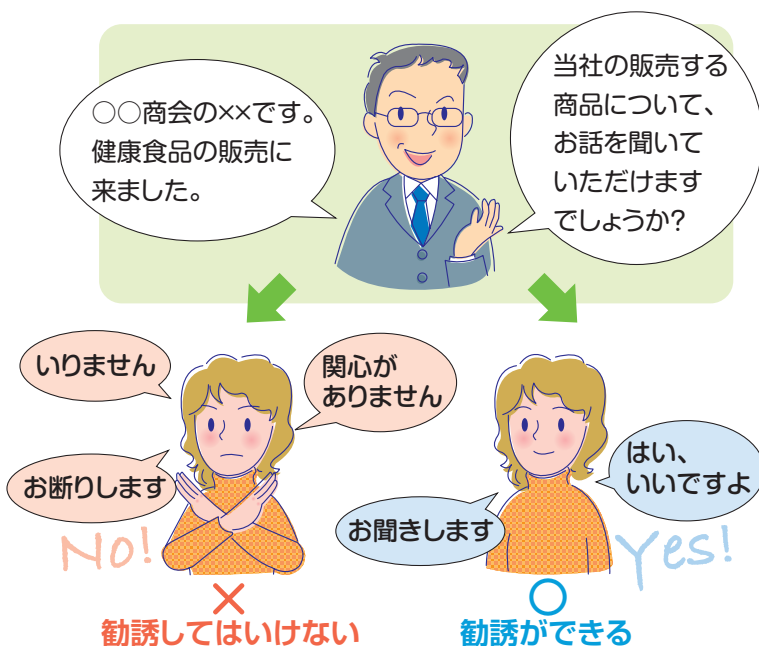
○○商会の××です。健康食品の販売に来ました。

当社の販売する商品について、お話を聞いていただけますでしょうか?

いりません

関心がありません

お断りします

No!

×

勧誘してはいけない

はい、いいですよ

お聞きします

Yes!

○

勧誘ができる